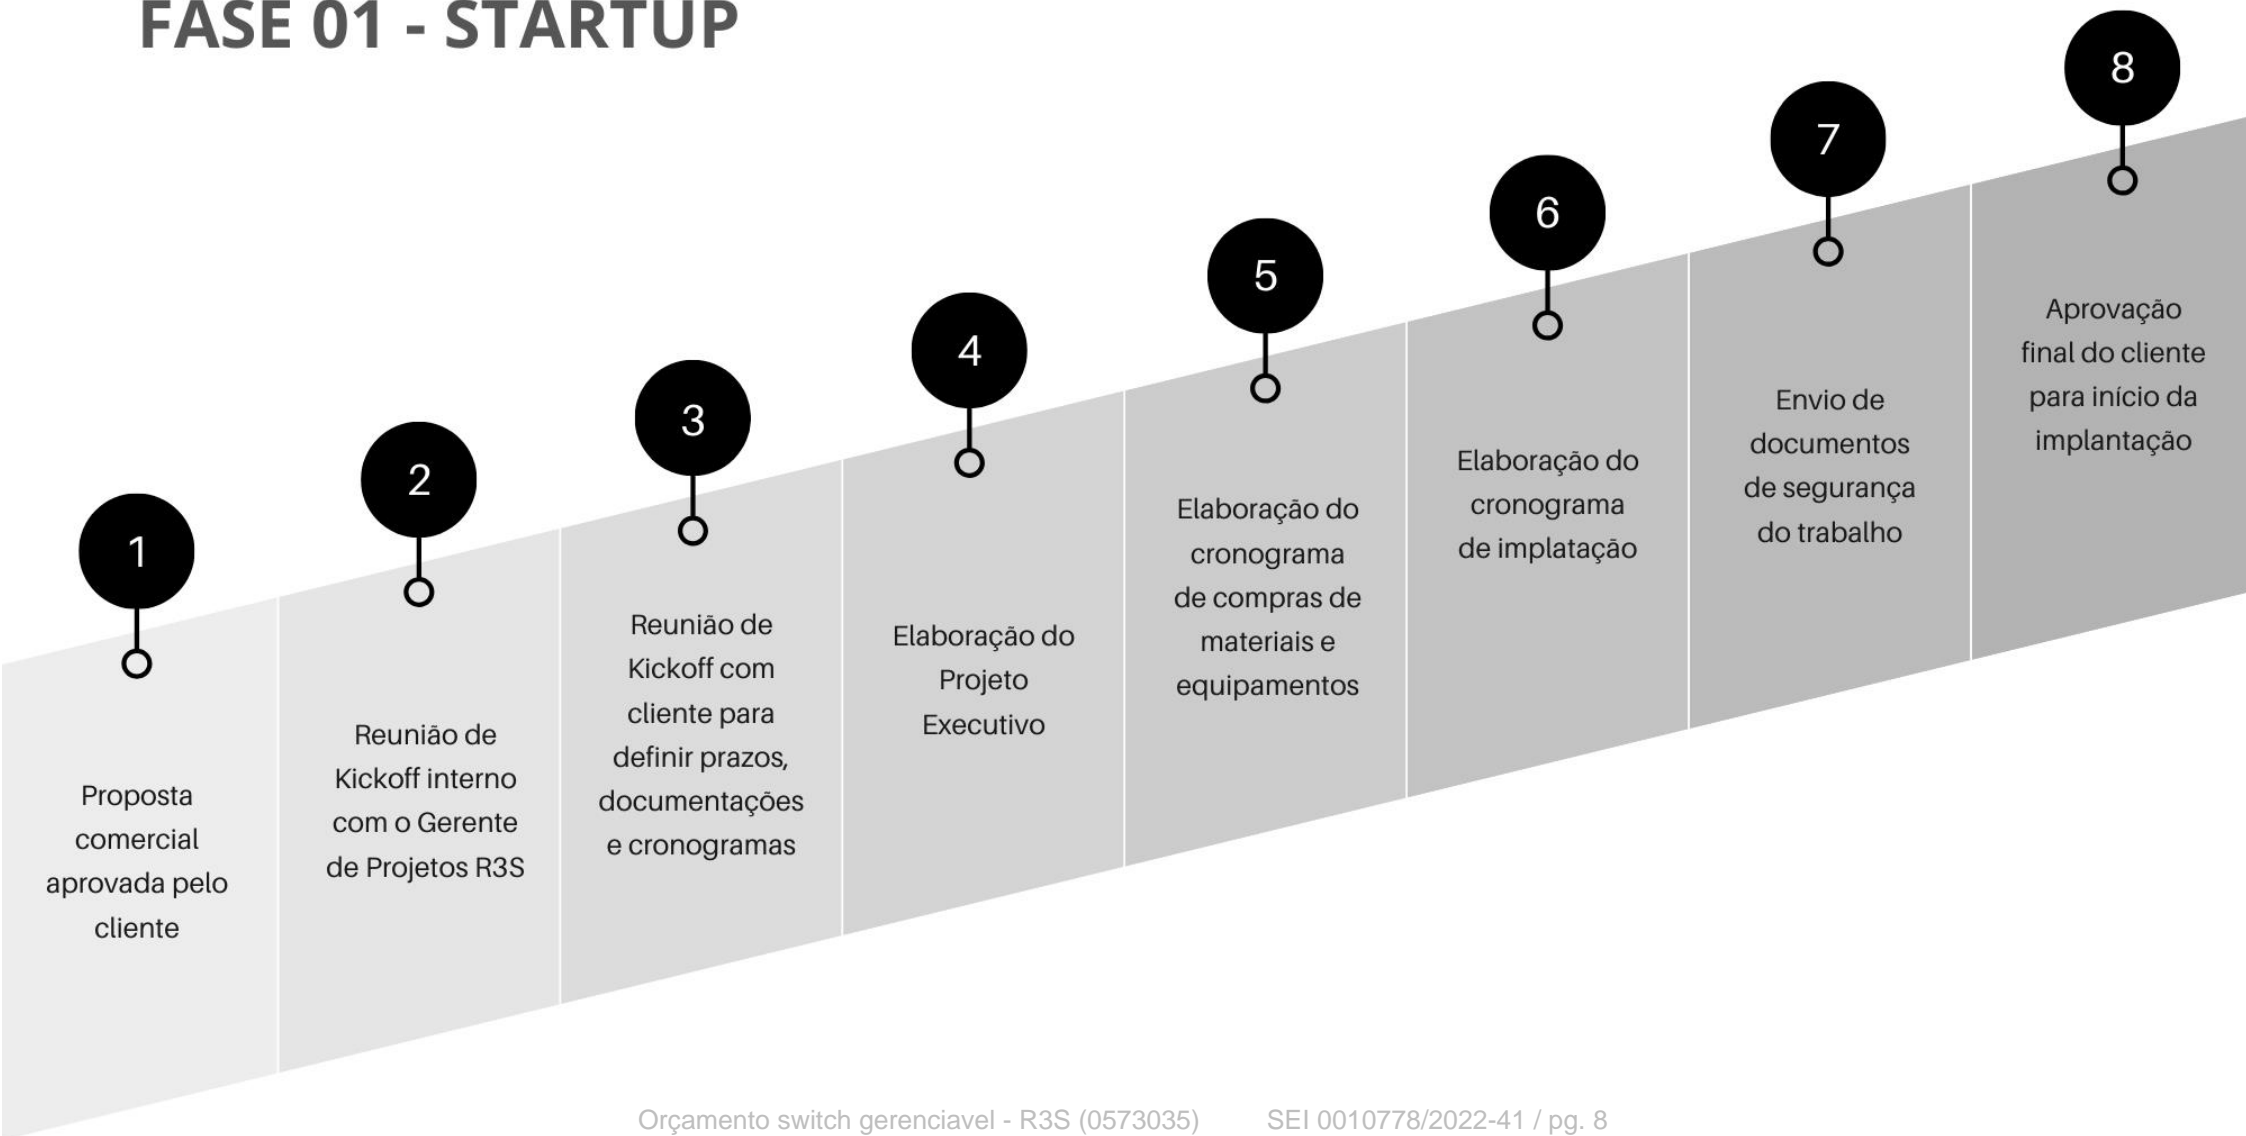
FASE 01 - STARTUP

1

Proposta comercial aprovada pelo cliente

2

Reunião de Kickoff interno com o Gerente de Projetos R3S

3

Reunião de Kickoff com cliente para definir prazos, documentações e cronogramas

4

Elaboração do Projeto Executivo

5

Elaboração do cronograma de compras de materiais e equipamentos

6

Elaboração do cronograma de implatação

7

Envio de documentos de segurança do trabalho

8

Aprovação final do cliente para início da implantação

Orçamento switch gerenciavel - R3S (0573035) SEI 0010778/2022-41 / pg. 8